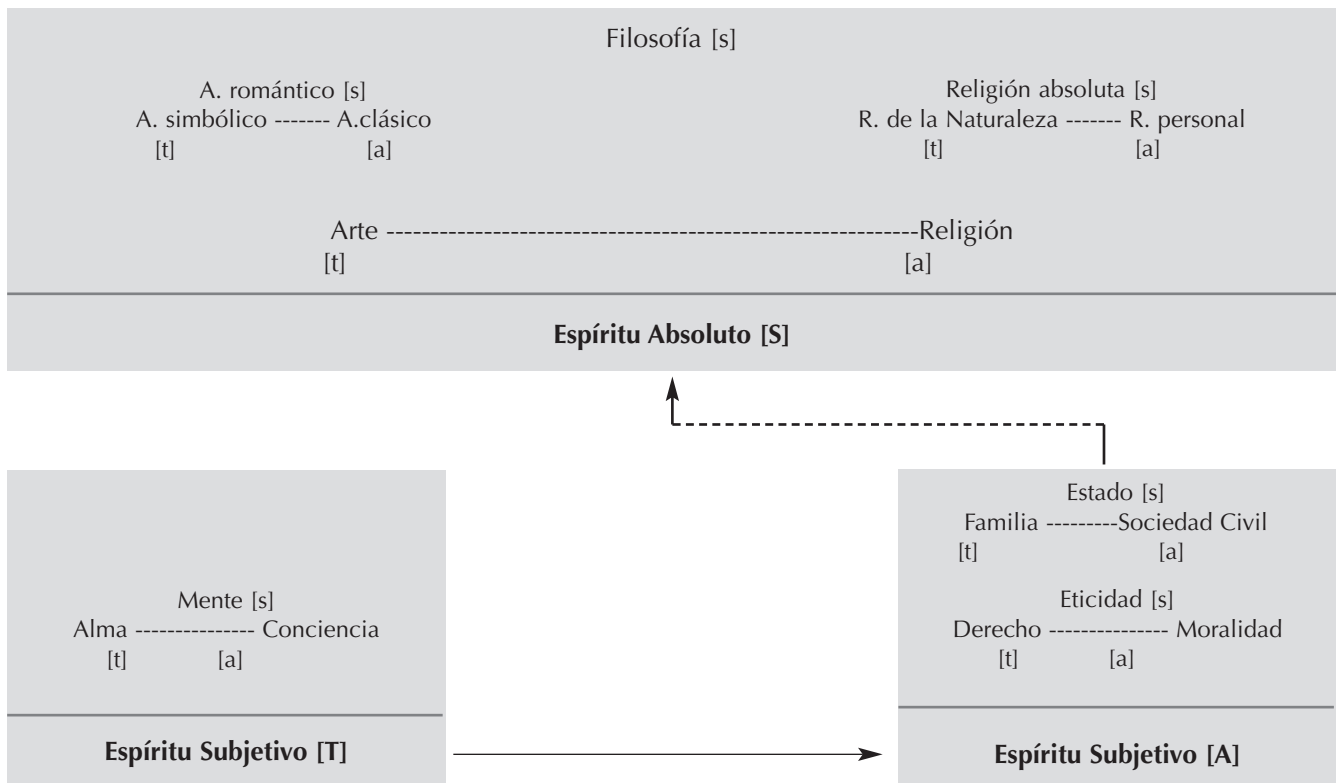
Filosofía [s]

A. romántico [s]
A. simbólico ------- A.clásico
[t] [a]

Religión absoluta [s]
R. de la Naturaleza ------- R. personal
[t] [a]

Arte ------------------------------------------------------------Religión
[t] [a]

**Espíritu Absoluto [S]**

Mente [s]
Alma --------------- Conciencia
[t] [a]

**Espíritu Subjetivo [T]**

Estado [s]
Familia ---------Sociedad Civil
[t] [a]

Eticidad [s]
Derecho --------------- Moralidad
[t] [a]

**Espíritu Subjetivo [A]**